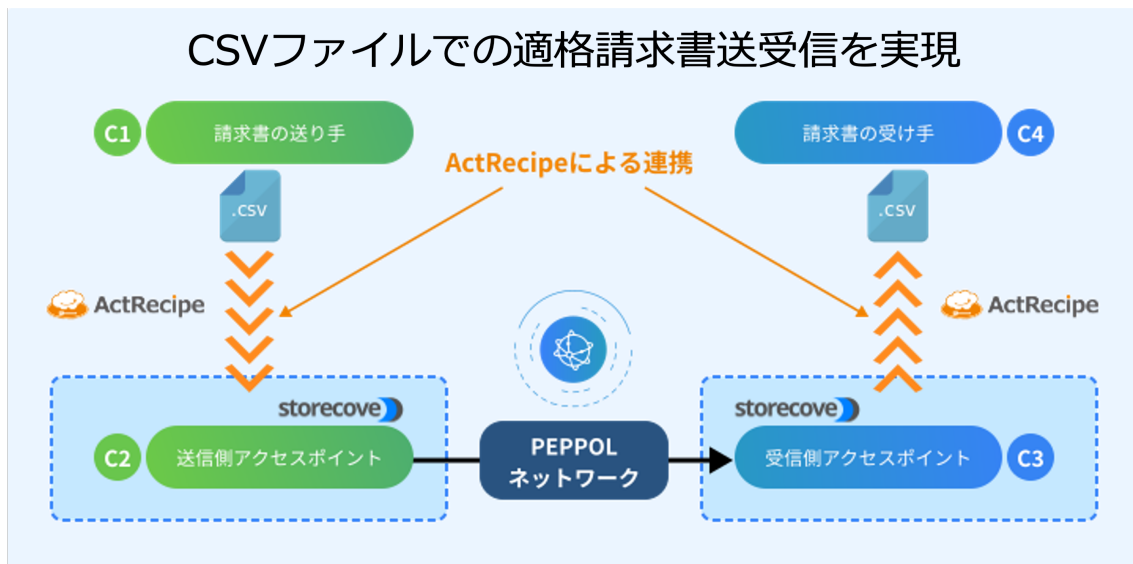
CSVファイルでの適格請求書送受信を実現

C1 請求書の送り手

C4 請求書の受け手

ActRecipeによる連携

.CSV

.CSV

ActRecipe

ActRecipe

storecove

storecove

C2 送信側アクセスポイント

PEPPOL ネットワーク

受信側アクセスポイント C3